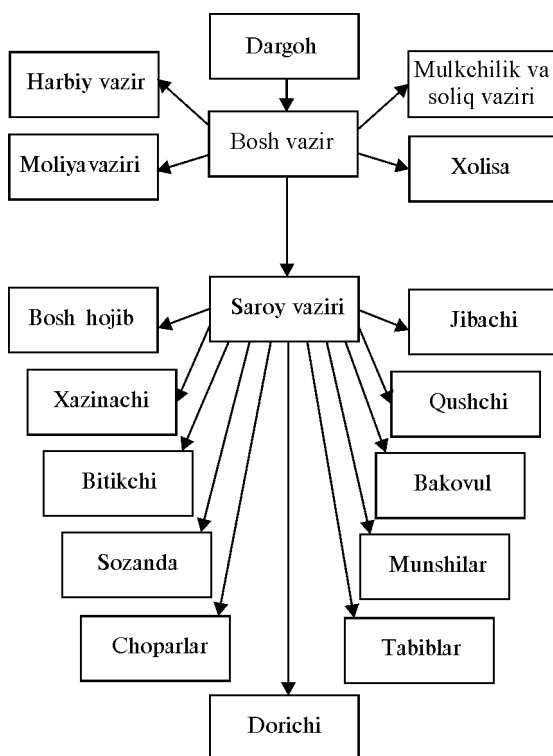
Dargoh

Harbiy vazir

Mulkchilik va soliq vaziri

Bosh vazir

Moliyavaziri

Xolisa

Saroy vaziri

Bosh hojib

Jibachi

Xazinachi

Qushchi

Bitikchi

Bakovul

Sozanda

Munshilar

Choparlar

Tabiblar

Dorichi